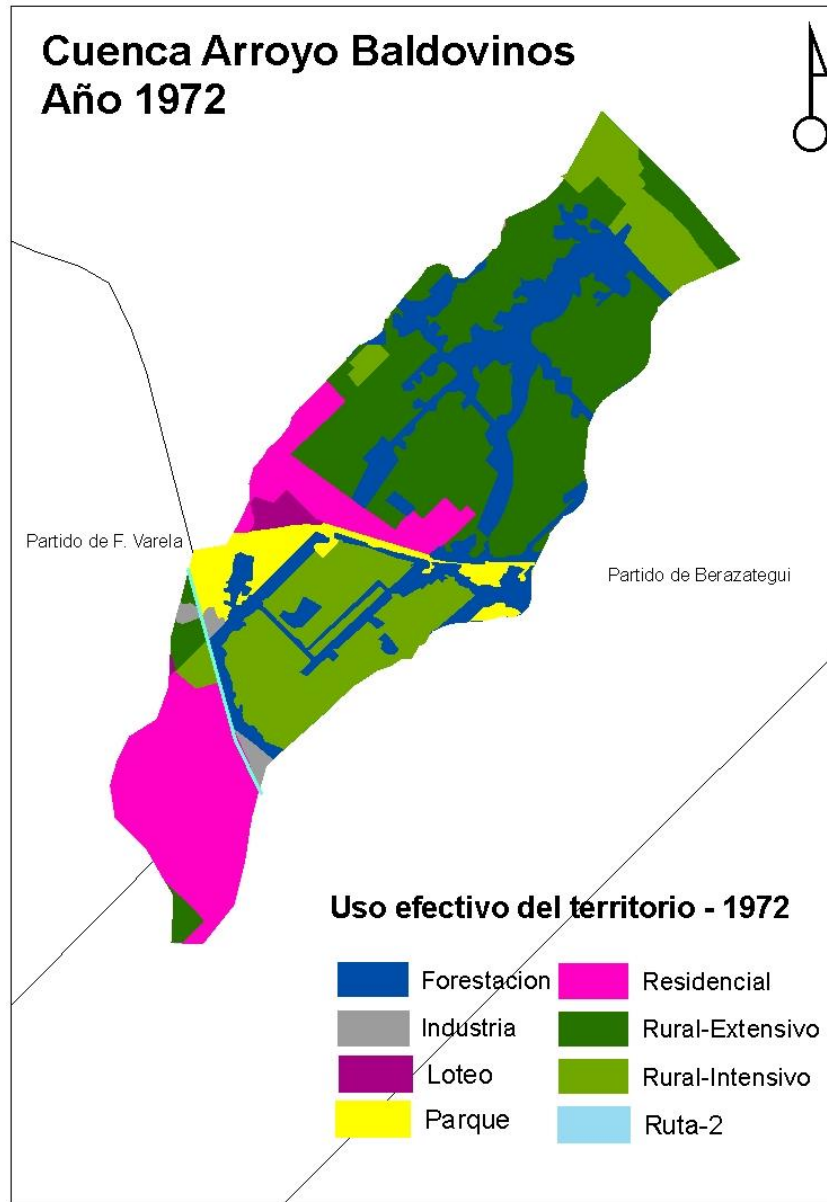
Cuenca Arroyo Baldovinos
Año 1972

Partido de F. Varela

Partido de Berazategui

Uso efectivo del territorio - 1972

Forestacion
Industria
Loteo
Parque
Residencial
Rural-Extensivo
Rural-Intensivo
Ruta-2